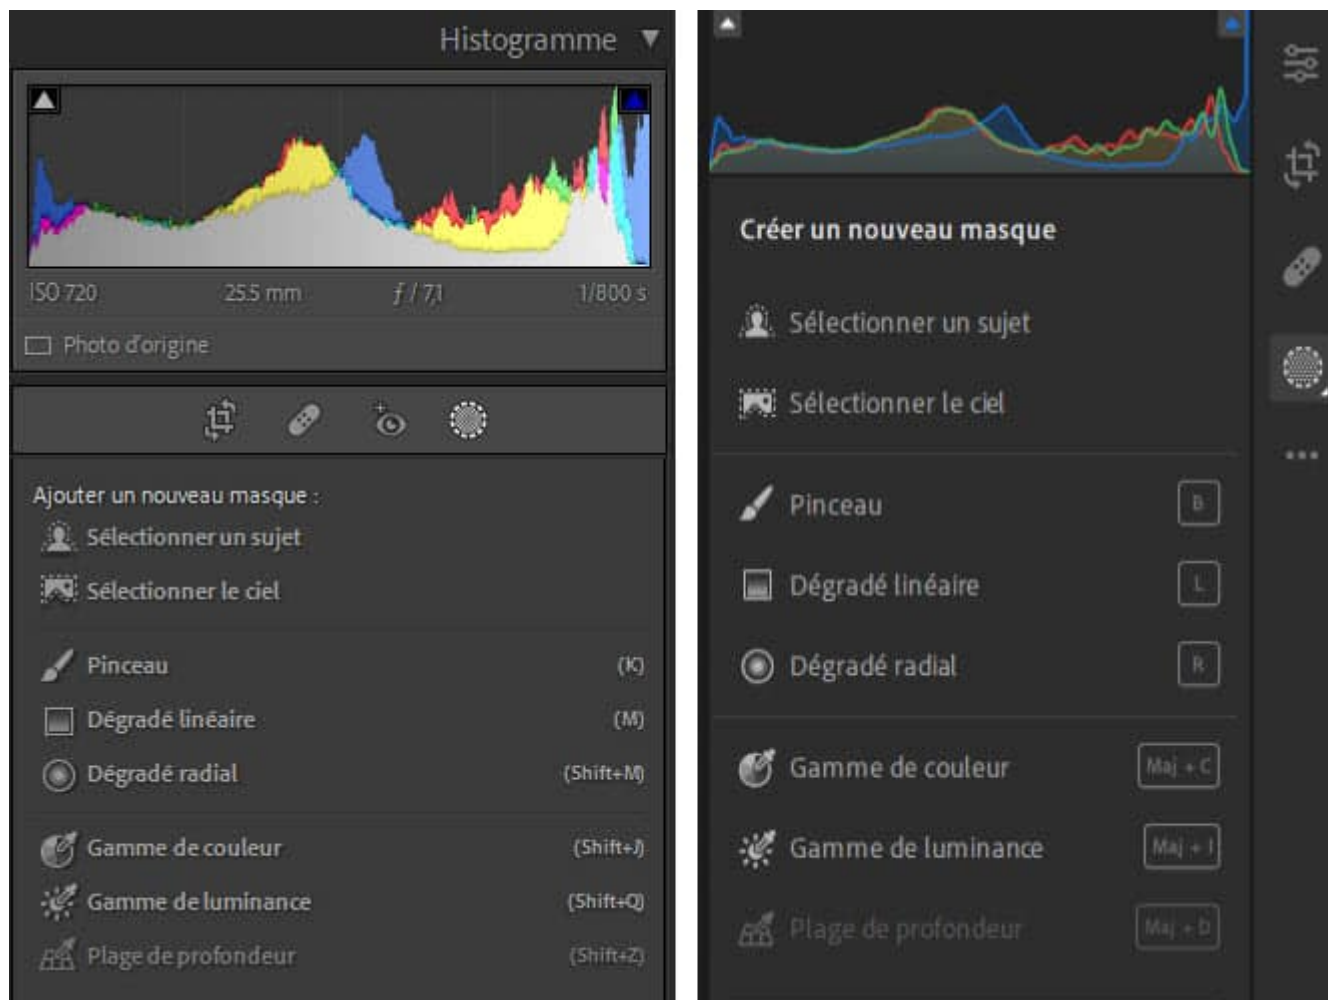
Histogramme

ISO 720 25,5 mm $f$ / 7,1 1/800 s

Photo d'origine

Ajouter un nouveau masque :
Sélectionner un sujet
Sélectionner le ciel

Pinceau (K)
Dégradé linéaire (M)
Dégradé radial (Shift+M)

Gamme de couleur (Shift+J)
Gamme de luminance (Shift+Q)
Plage de profondeur (Shift+Z)

Créer un nouveau masque

Sélectionner un sujet
Sélectionner le ciel

Pinceau B
Dégradé linéaire L
Dégradé radial R

Gamme de couleur Maj + C
Gamme de luminance Maj + I
Plage de profondeur Maj + D